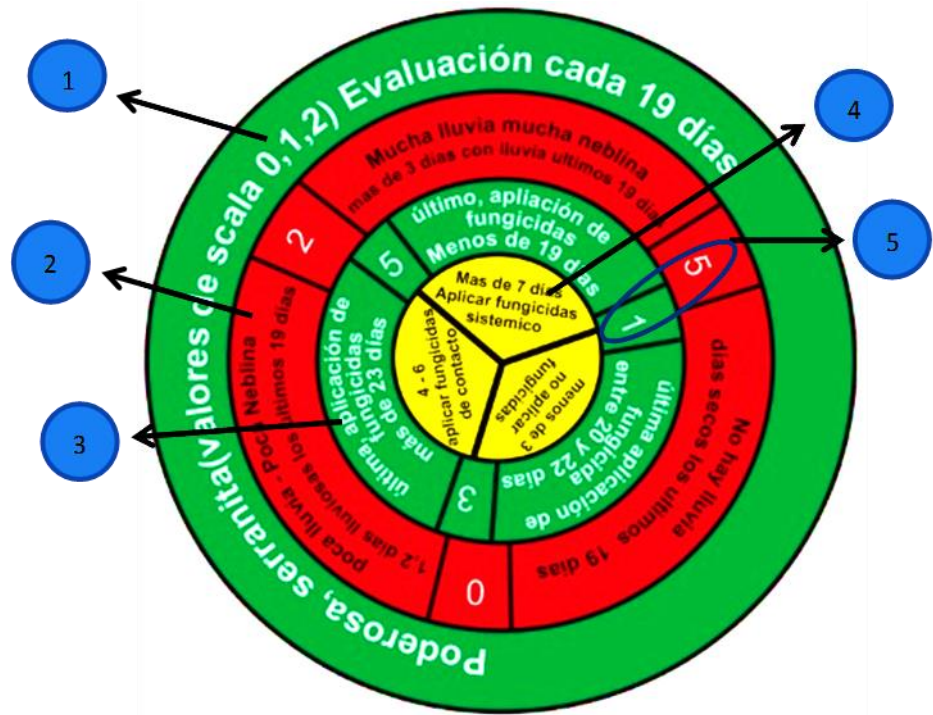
1

2

3

4

5

Poderosa, serranita(valores de scala 0,1,2) Evaluación cada 19 días

Mucha lluvia mucha neblina
mas de 3 días con lluvia ultimos 19 días

2

Poca lluvia - Poca Neblina
1,2 días lluviosas los ultimos 19 días

0

No hay lluvia
días secos los ultimos 19 días

5

último, apliación de fungicidas
Menos de 19 días

5

última aplicación de fungicidas más de 23 días

3

última aplicación de fungicida entre 20 y 22 días

1

Mas de 7 días
Aplicar fungicidas sistemico

4 - 6
aplicar fungicidas de contacto

menos de 3
no aplicar fungicidas